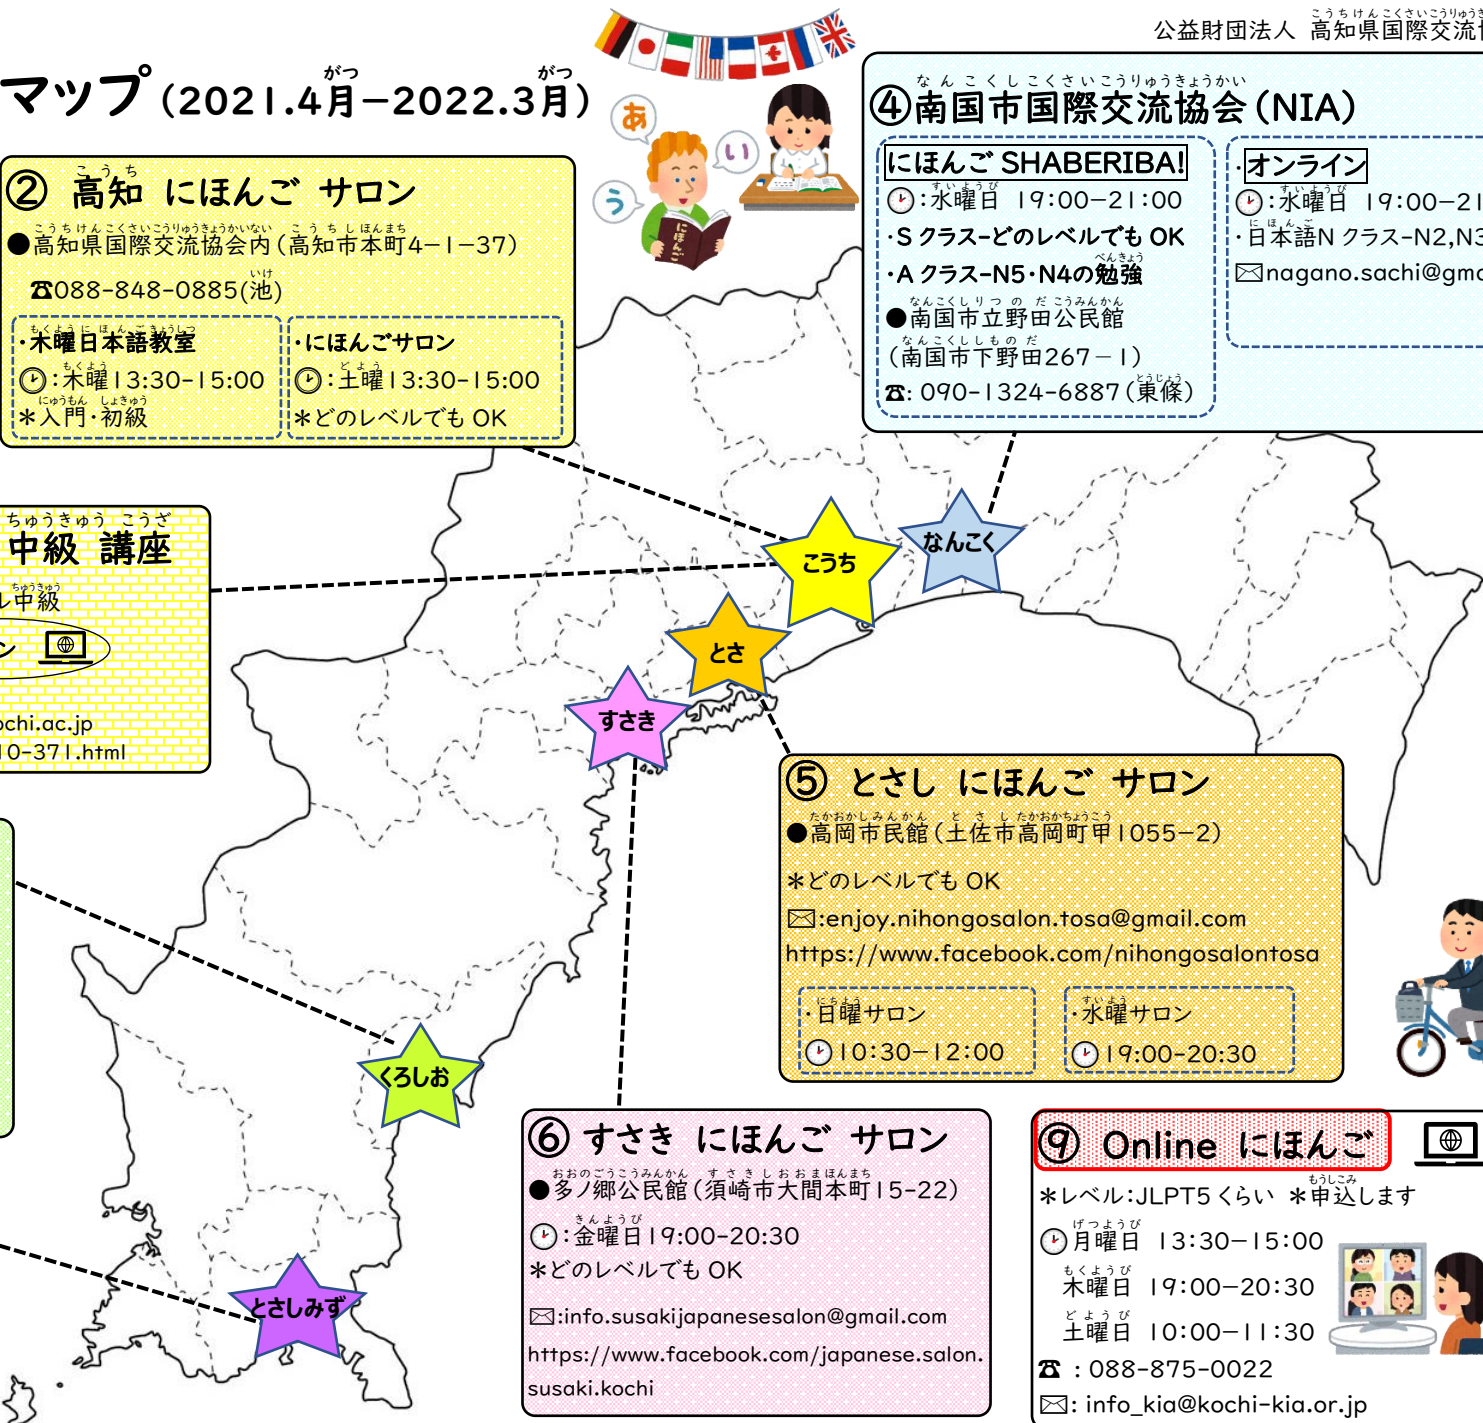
公益財団法人 高知県国際交流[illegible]

マップ(2021.4月−2022.3月)

あ
い
う
にほんご

④南国市国際交流協会(NIA)

にほんご SHABERIBA!
:水曜日 19:00−21:00
・S クラス−どのレベルでも OK
・A クラス−N5・N4の勉強
●南国市立野田公民館
(南国市下野田267−1)
☎: 090−1324−6887(東條)

・オンライン
:水曜日 19:00−21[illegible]
・日本語N クラス−N2,N3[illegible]
✉nagano.sachi@gma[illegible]

② 高知 にほんご サロン
●高知県国際交流協会内(高知市本町4−1−37)
☎088-848-0885(池)

・木曜日本語教室
:木曜13:30−15:00
*入門・初級

・にほんごサロン
:土曜13:30−15:00
*どのレベルでも OK

中級 講座
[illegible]中級
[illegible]ン
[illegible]ochi.ac.jp
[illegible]0-371.html

こうち
なんこく
とさ
すさき
くろしお
とさしみず

⑤ とさし にほんご サロン
●高岡市民館(土佐市高岡町甲1055−2)
*どのレベルでも OK
✉:enjoy.nihongosalon.tosa@gmail.com
https://www.facebook.com/nihongosalontosa

・日曜サロン
10:30−12:00

・水曜サロン
19:00−20:30

⑥ すさき にほんご サロン
●多ノ郷公民館(須崎市大間本町15−22)
:金曜日19:00-20:30
*どのレベルでも OK
✉:info.susakijapanesesalon@gmail.com
https://www.facebook.com/japanese.salon.susaki.kochi

⑨ Online にほんご
*レベル:JLPT5 くらい *申込します
月曜日 13:30−15:00
木曜日 19:00−20:30
土曜日 10:00−11:30
☎ : 088-875-0022
✉: info_kia@kochi-kia.or.jp